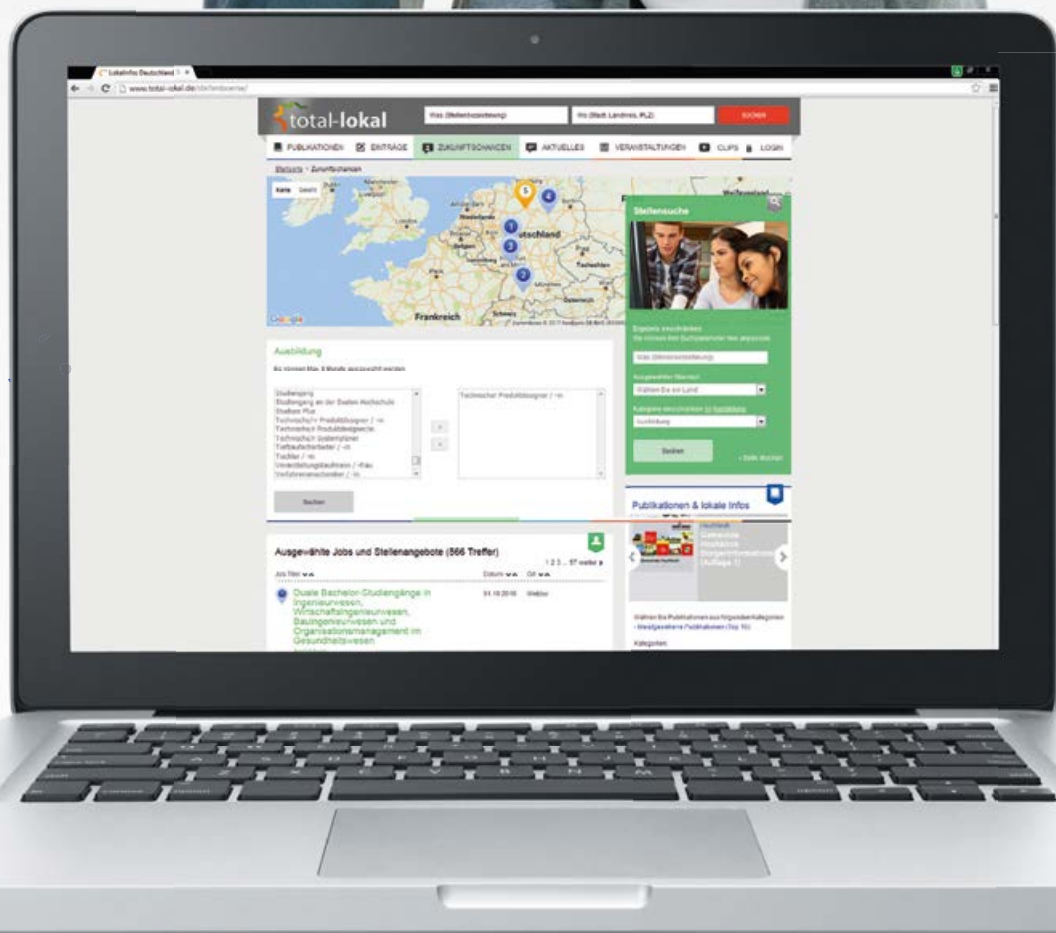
LokalInfo Deutschland
www.total-lokal.de/stellenboerse/

total-lokal
Was (Stellenbezeichnung)
Wo (Stadt, Landkreis, PLZ)
SUCHEN

PUBLIKATIONEN
EINTRÄGE
ZUKUNFTSCHANCEN
AKTUELLES
VERANSTALTUNGEN
CLIPS
LOGIN

Startseite > Zukunftschancen

Karte
Satellit
Deutschland
Frankreich
Google

Stellensuche

Ausbildung
Es können max. 5 Berufe ausgewählt werden

Studiengang
Studiengang an der Dualen Hochschule
Studium Plus
Technische/r Produktdesigner / -in
Technisches Produktdesign
Technische/r Systemplaner
Tiefbaufacharbeiter / -in
Tischler / -in
Verwaltungskaufmann / -frau
Verfahrensmechaniker / -in

Technischer Produktdesigner / -in

Suchen

Suchen
» Erw. suchen

Publikationen & lokale Infos

Ausgewählte Jobs und Stellenangebote (566 Treffer)
1 2 3 ... 57 weiter
Job Titel
Datum
Ort

Duale Bachelor-Studiengänge in Ingenieurwesen, Wirtschaftsingenieurwesen, Bauingenieurwesen und Organisationsmanagement im Gesundheitswesen
01.10.2016

Kategorien